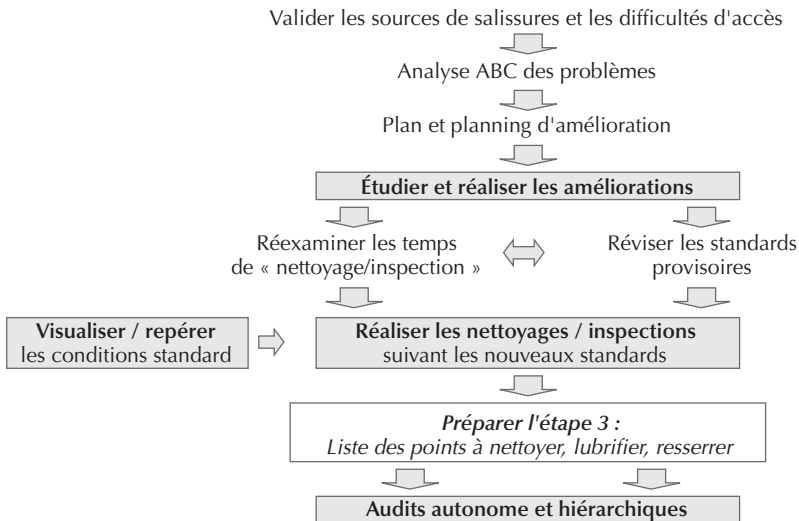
Valider les sources de salissures et les difficultés d'accès

Analyse ABC des problèmes

Plan et planning d'amélioration

**Étudier et réaliser les améliorations**

Réexaminer les temps de « nettoyage/inspection »

Réviser les standards provisoires

**Visualiser / repérer** les conditions standard

**Réaliser les nettoyages / inspections** suivant les nouveaux standards

*Préparer l'étape 3 :*
*Liste des points à nettoyer, lubrifier, resserrer*

**Audits autonome et hiérarchiques**